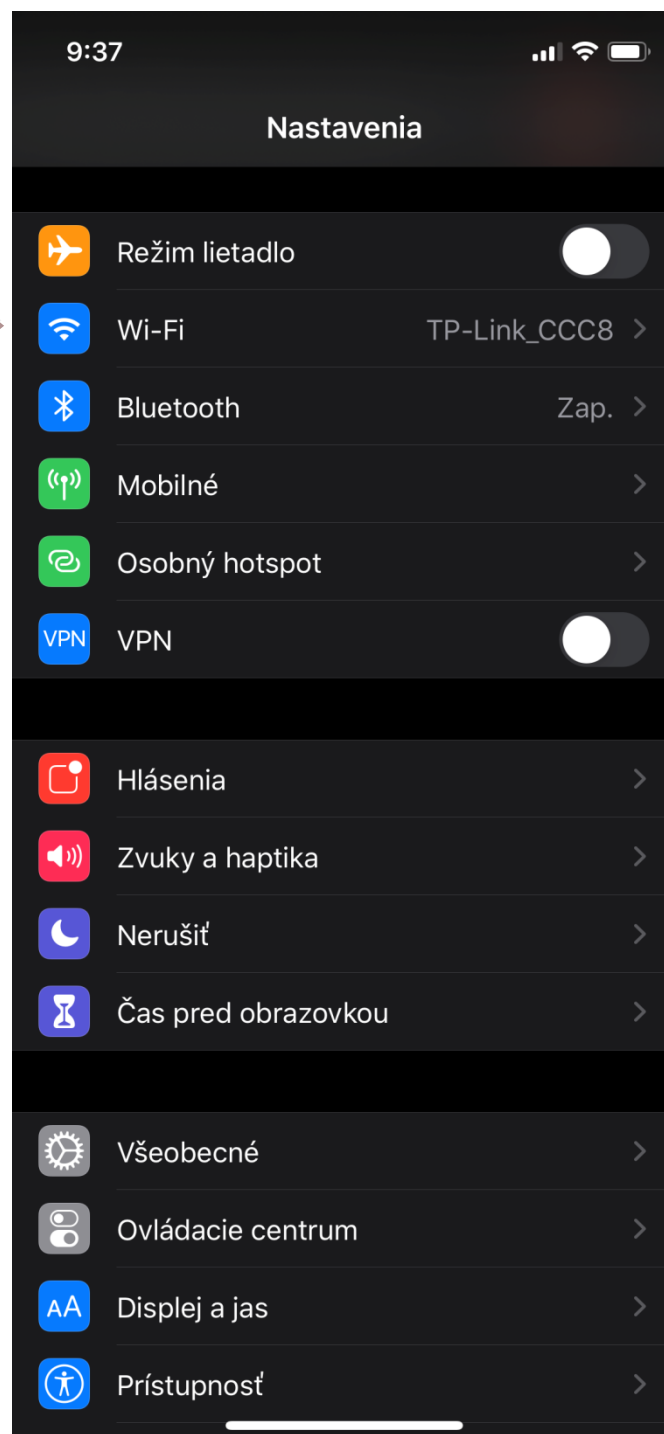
9:37

Nastavenia

Režim lietadlo

Wi-Fi TP-Link_CCC8

Bluetooth Zap.

Mobilné

Osobný hotspot

VPN VPN

Hlásenia

Zvuky a haptika

Nerušiť

Čas pred obrazovkou

Všeobecné

Ovládacie centrum

AA Displej a jas

Prístupnosť